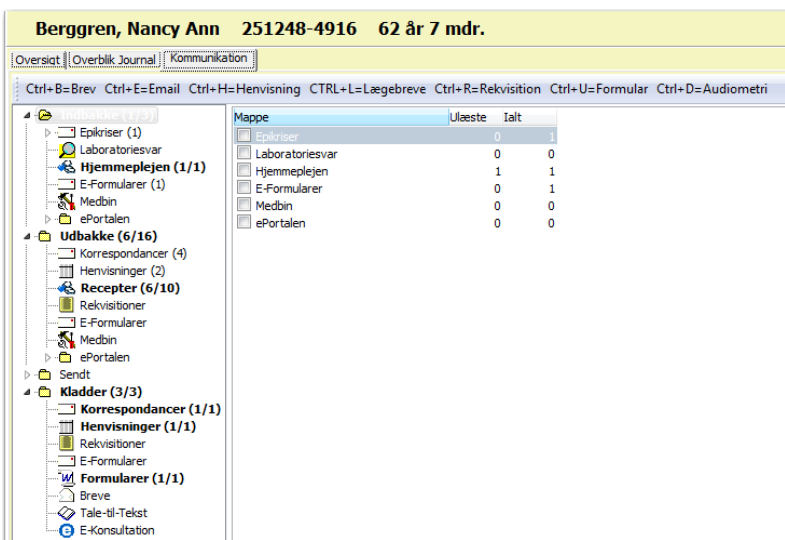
Berggren, Nancy Ann 251248-4916 62 år 7 mdr.

Oversigt | Overblik Journal | Kommunikation

Ctrl+B=Brev Ctrl+E=Email Ctrl+H=Henvisning CTRL+L=Lægebreve Ctrl+R=Rekvisition Ctrl+U=Formular Ctrl+D=Audiometri

Indbakke (1/3)
Epikriser (1)
Laboratoriesvar
Hjemmeplejen (1/1)
E-Formularer (1)
Medbin
ePortalen
Udbakke (6/16)
Korrespondancer (4)
Henvisninger (2)
Recepter (6/10)
Rekvisitioner
E-Formularer
Medbin
ePortalen
Sendt
Kladder (3/3)
Korrespondancer (1/1)
Henvisninger (1/1)
Rekvisitioner
E-Formularer
Formularer (1/1)
Breve
Tale-til-Tekst
E-Konsultation

| Mappe | Ulæste | Ialt |
|---|---|---|
| Epikriser | 0 | 1 |
| Laboratoriesvar | 0 | 0 |
| Hjemmeplejen | 1 | 1 |
| E-Formularer | 0 | 1 |
| Medbin | 0 | 0 |
| ePortalen | 0 | 0 |